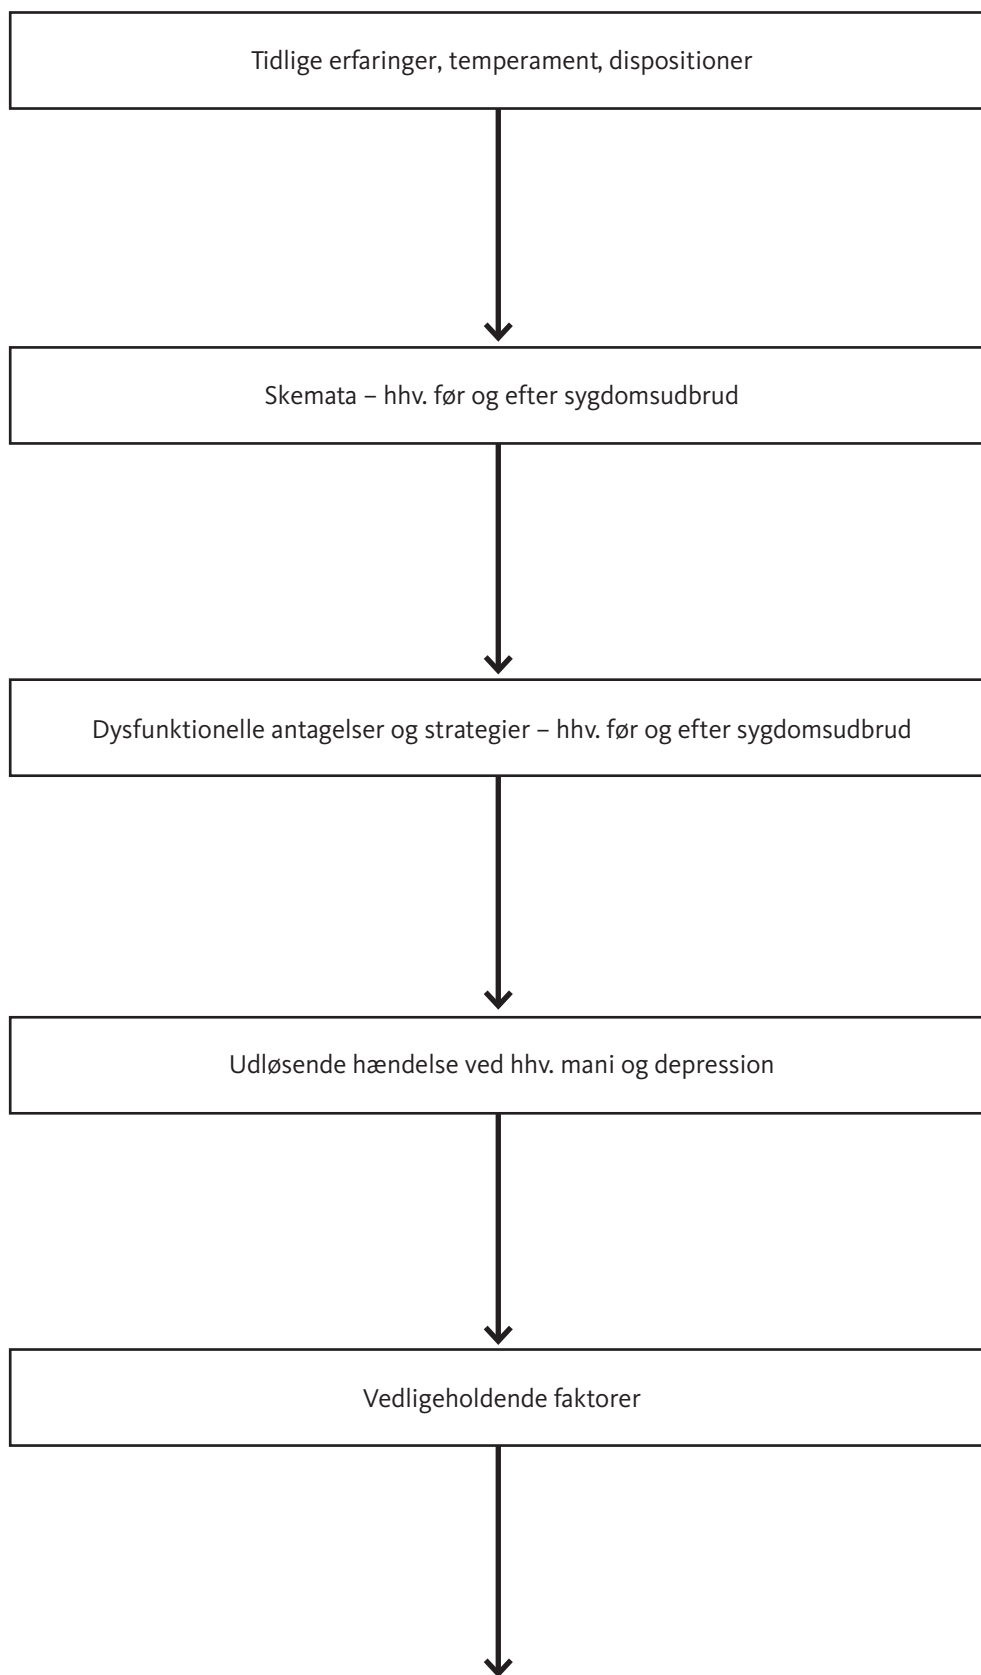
Tidlige erfaringer, temperament, dispositioner

Skemata – hhv. før og efter sygdomsudbrud

Dysfunktionelle antagelser og strategier – hhv. før og efter sygdomsudbrud

Udløsende hændelse ved hhv. mani og depression

Vedligeholdende faktorer